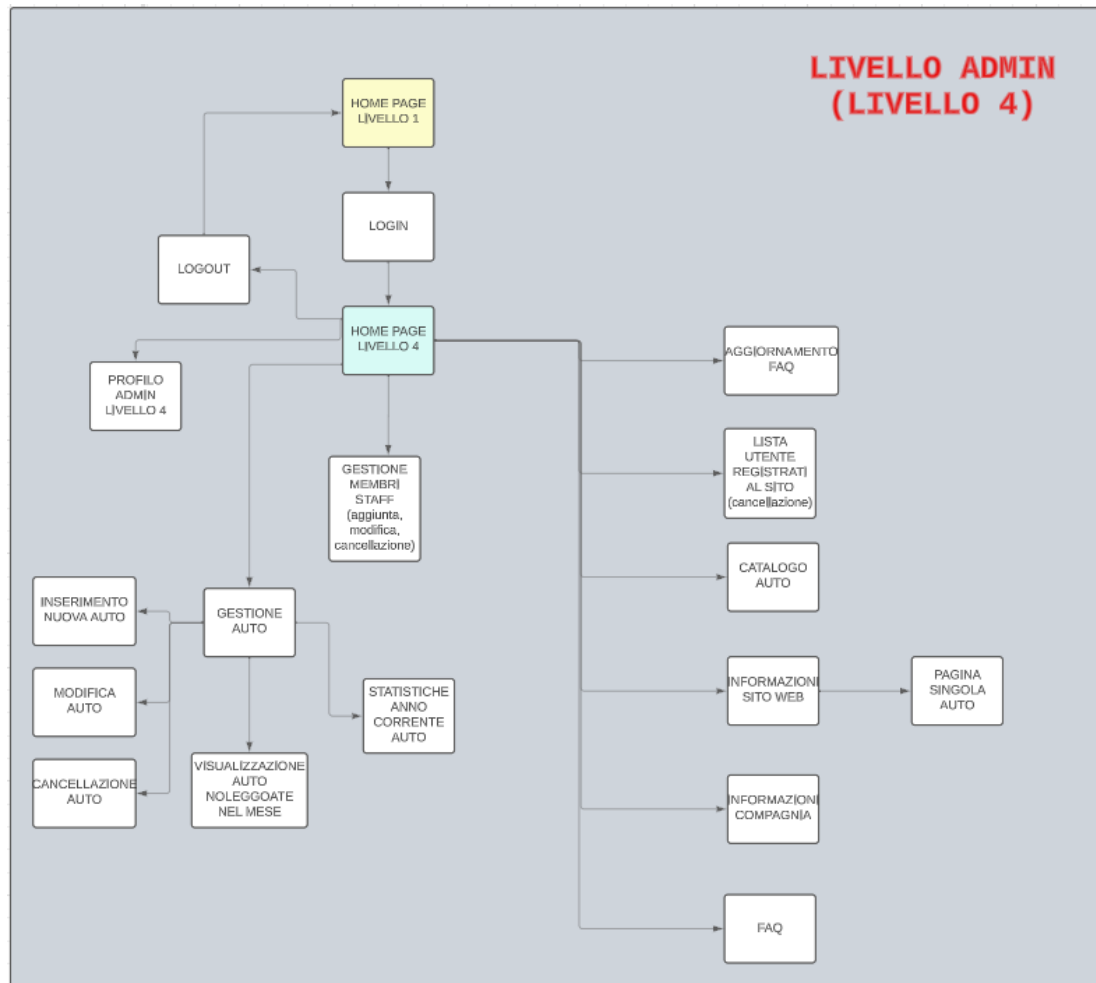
LIVELLO ADMIN
(LIVELLO 4)

HOME PAGE LIVELLO 1

LOGIN

LOGOUT

HOME PAGE LIVELLO 4

PROFILO ADMIN LIVELLO 4

GESTIONE MEMBRI STAFF (aggiunta, modifica, cancellazione)

AGGIORNAMENTO FAQ

LISTA UTENTE REGISTRATI AL SITO (cancellazione)

CATALOGO AUTO

GESTIONE AUTO

INSERIMENTO NUOVA AUTO

MODIFICA AUTO

CANCELLAZIONE AUTO

VISUALIZZAZIONE AUTO NOLEGGOATE NEL MESE

STATISTICHE ANNO CORRENTE AUTO

INFORMAZIONI SITO WEB

PAGINA SINGOLA AUTO

INFORMAZIONI COMPAGNIA

FAQ